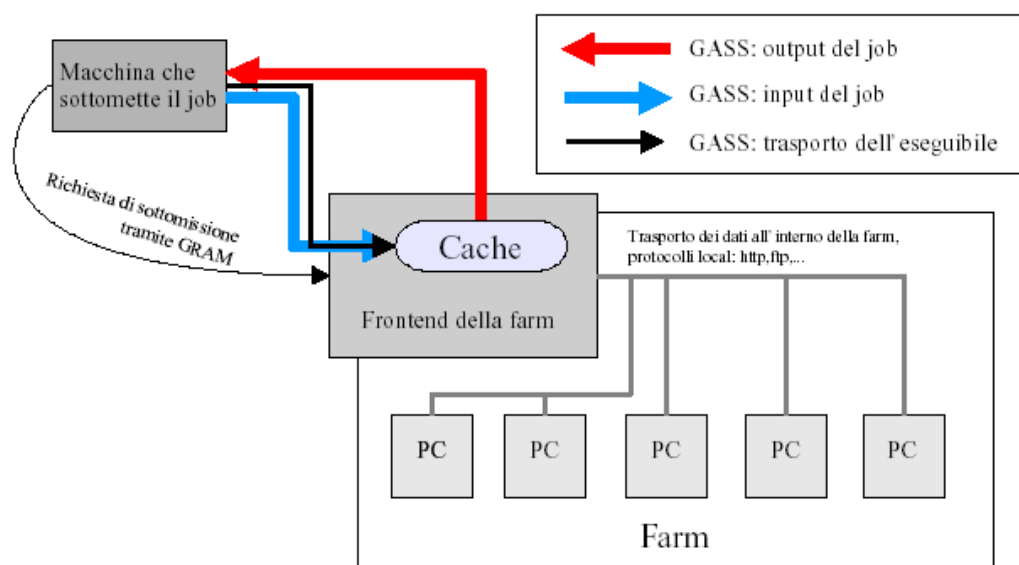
GASS: output del job

GASS: input del job

GASS: trasporto dell' eseguibile

Macchina che sottomette il job

Richiesta di sottomissione tramite GRAM

Cache

Frontend della farm

Trasporto dei dati all' interno della farm, protocolli local: http,ftp,...

PC

PC

PC

PC

PC

Farm